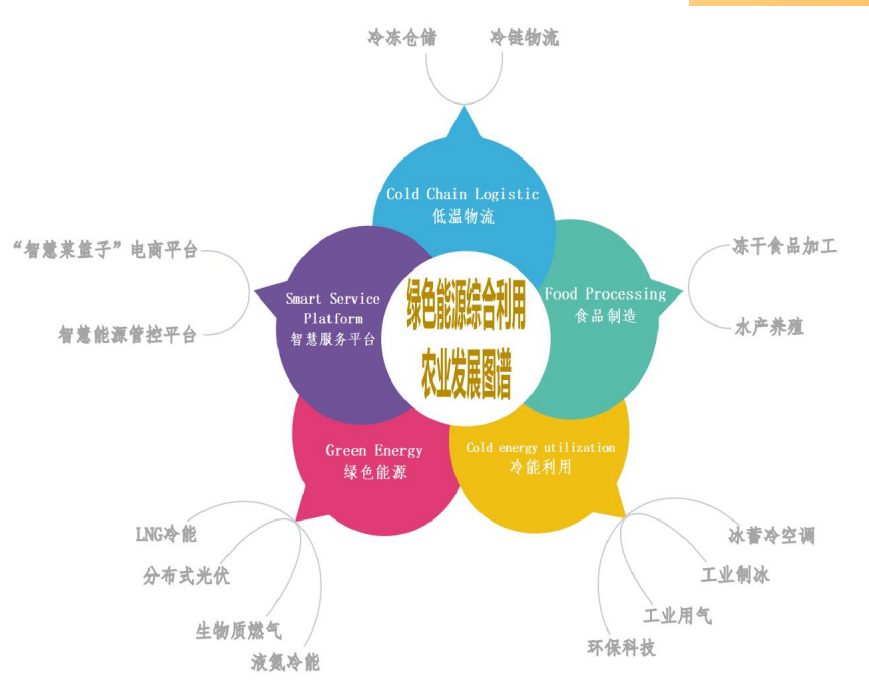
冷冻仓储 冷链物流

Cold Chain Logistic
低温物流

“智慧菜篮子”电商平台

智慧能源管控平台

Smart Service Platform
智慧服务平台

绿色能源综合利用
农业发展图谱

Food Processing
食品制造

冻干食品加工

水产养殖

Green Energy
绿色能源

Cold energy utilization
冷能利用

LNG冷能

分布式光伏

生物质燃气

液氮冷能

冰蓄冷空调

工业制冰

工业用气

环保科技